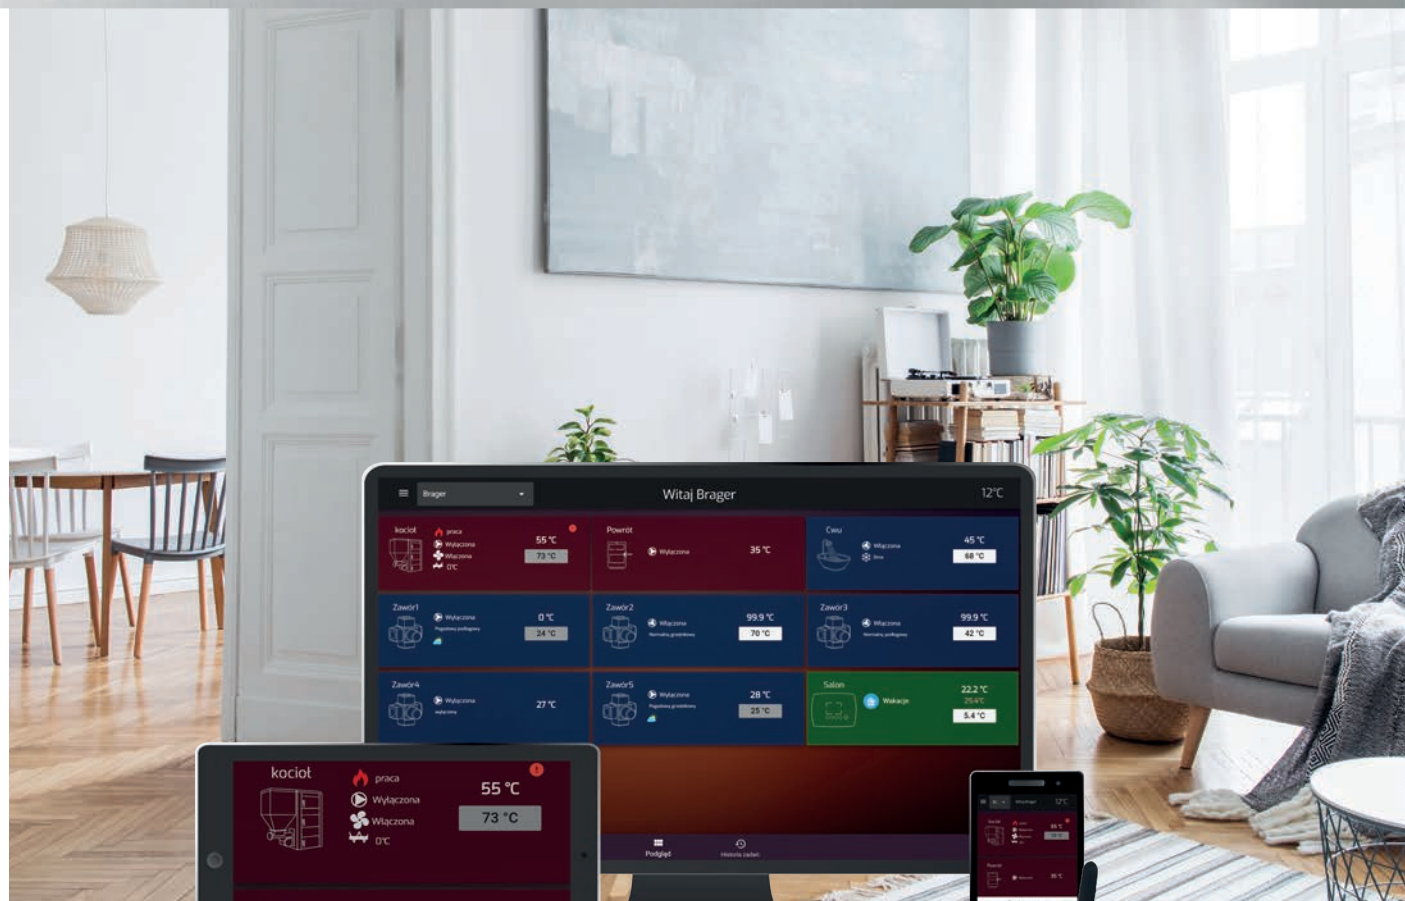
Brager

Witaj Brager

12°C

kocioł
praca
Wyłączona
Włączona
0°C
55 °C
73 °C

Powrót
Wyłączona
35 °C

Cwu
Włączona
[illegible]
45 °C
68 °C

Zawór1
Wyłączona
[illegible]
0 °C
24 °C

Zawór2
Włączona
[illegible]
99.9 °C
70 °C

Zawór3
Włączona
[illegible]
99.9 °C
42 °C

Zawór4
Wyłączona
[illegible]
27 °C

Zawór5
Wyłączona
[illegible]
28 °C
25 °C

Salon
Wakacje
22.2 °C
25.4°C
5.4 °C

Podgląd
Historia zadań

kocioł
praca
Wyłączona
Włączona
0°C
55 °C
73 °C

12°C
55 °C
35 °C